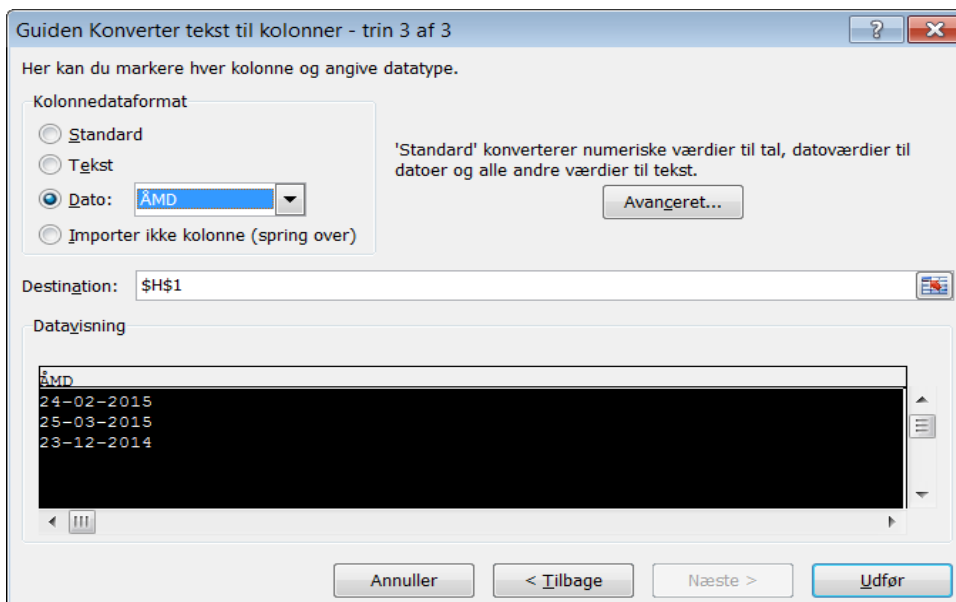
Guiden Konverter tekst til kolonner - trin 3 af 3

?

Her kan du markere hver kolonne og angive datatype.

Kolonnedataformat

Standard

Tekst

Dato: ÅMD

Importer ikke kolonne (spring over)

'Standard' konverterer numeriske værdier til tal, datoværdier til datoer og alle andre værdier til tekst.

Avanceret...

Destination: $H$1

Datavisning

ÅMD
24-02-2015
25-03-2015
23-12-2014

Annuller

< Tilbage

Næste >

Udfør